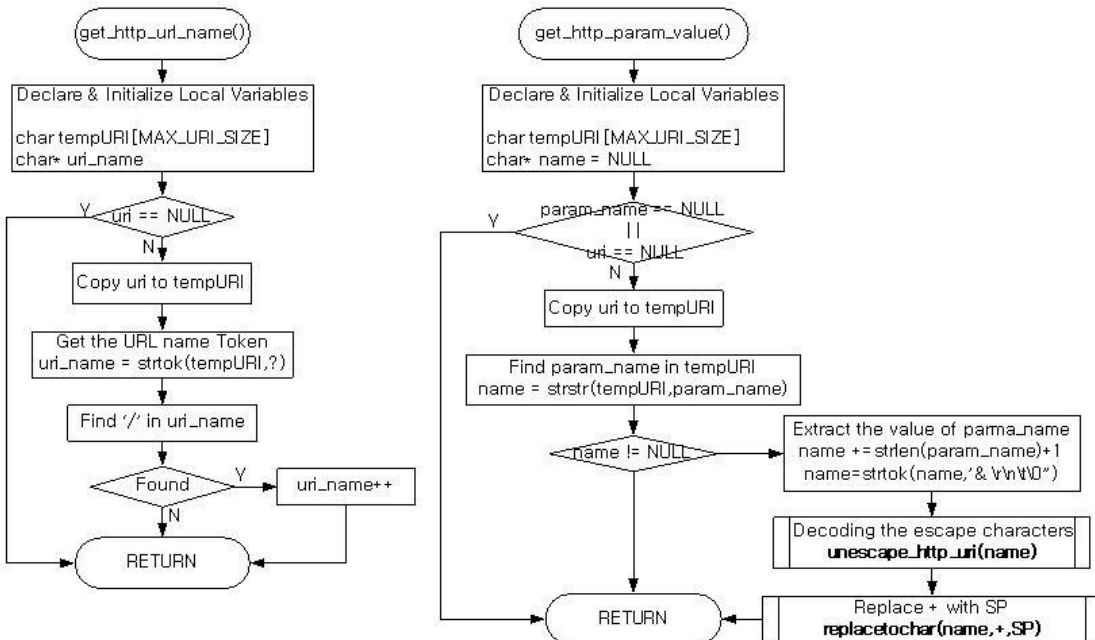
get_http_uri_name()

Declare & Initialize Local Variables

char tempURI[MAX_URI_SIZE]
char* uri_name

uri == NULL

Y

N

Copy uri to tempURI

Get the URL name Token
uri_name = strtok(tempURI,?)

Find '/' in uri_name

Found

Y

N

uri_name++

RETURN

get_http_param_value()

Declare & Initialize Local Variables

char tempURI[MAX_URI_SIZE]
char* name = NULL

param_name == NULL
||
uri == NULL

Y

N

Copy uri to tempURI

Find param_name in tempURI
name = strstr(tempURI,param_name)

name != NULL

Extract the value of parma_name
name += strlen(param_name)+1
name=strtok(name,"& \r\n\t\0")

Decoding the escape characters
**unescape_http_uri(name)**

Replace + with SP
**replacetochar(name,+,SP)**

RETURN